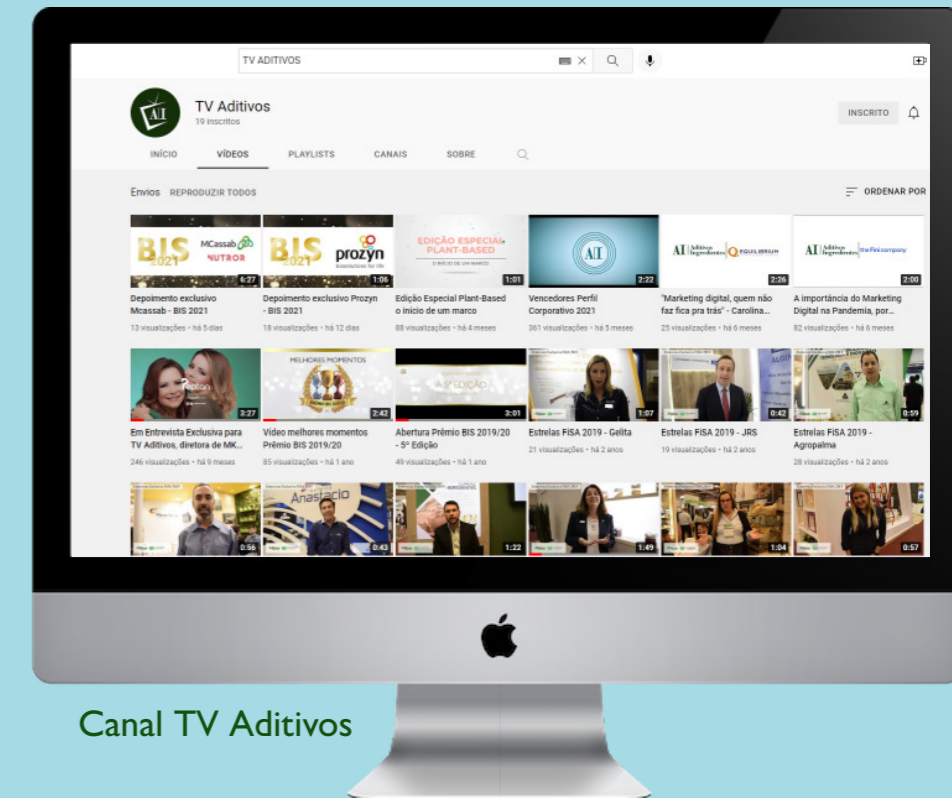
TV ADITIVOS

AI

TV Aditivos
19 inscritos

INSCRITO

INÍCIO VÍDEOS PLAYLISTS CANAIS SOBRE

Envios REPRODUZIR TODOS

ORDENAR POR

BIS 2021 MCassab NUTROR 6:27
Depoimento exclusivo Mcassab - BIS 2021
13 visualizações • há 5 dias

BIS 2021 prozyn 1:06
Depoimento exclusivo Prozyn - BIS 2021
18 visualizações • há 12 dias

EDIÇÃO ESPECIAL PLANT-BASED O INÍCIO DE UM MARCO 1:01
Edição Especial Plant-Based o início de um marco
88 visualizações • há 4 meses

AI 2:22
Vencedores Perfil Corporativo 2021
361 visualizações • há 5 meses

AI Aditivos Ingredientes EQUILIBRIUM 2:26
"Marketing digital, quem não faz fica pra trás" - Carolina...
25 visualizações • há 6 meses

AI Aditivos Ingredientes the fini company 2:00
A importância do Marketing Digital na Pandemia, por...
82 visualizações • há 6 meses

3:27
Em Entrevista Exclusiva para TV Aditivos, diretora de MK...
246 visualizações • há 9 meses

MELHORES MOMENTOS 2:42
Vídeo melhores momentos Prêmio BIS 2019/20
85 visualizações • há 1 ano

A 5ª EDIÇÃO 3:01
Abertura Prêmio BIS 2019/20 - 5ª Edição
49 visualizações • há 1 ano

1:07
Estrelas FiSA 2019 - Gelita
21 visualizações • há 2 anos

0:42
Estrelas FiSA 2019 - JRS
19 visualizações • há 2 anos

0:59
Estrelas FiSA 2019 - Agropalma
28 visualizações • há 2 anos

0:56
Anastacio 0:43
1:22
1:49
1:04
0:57

Canal TV Aditivos